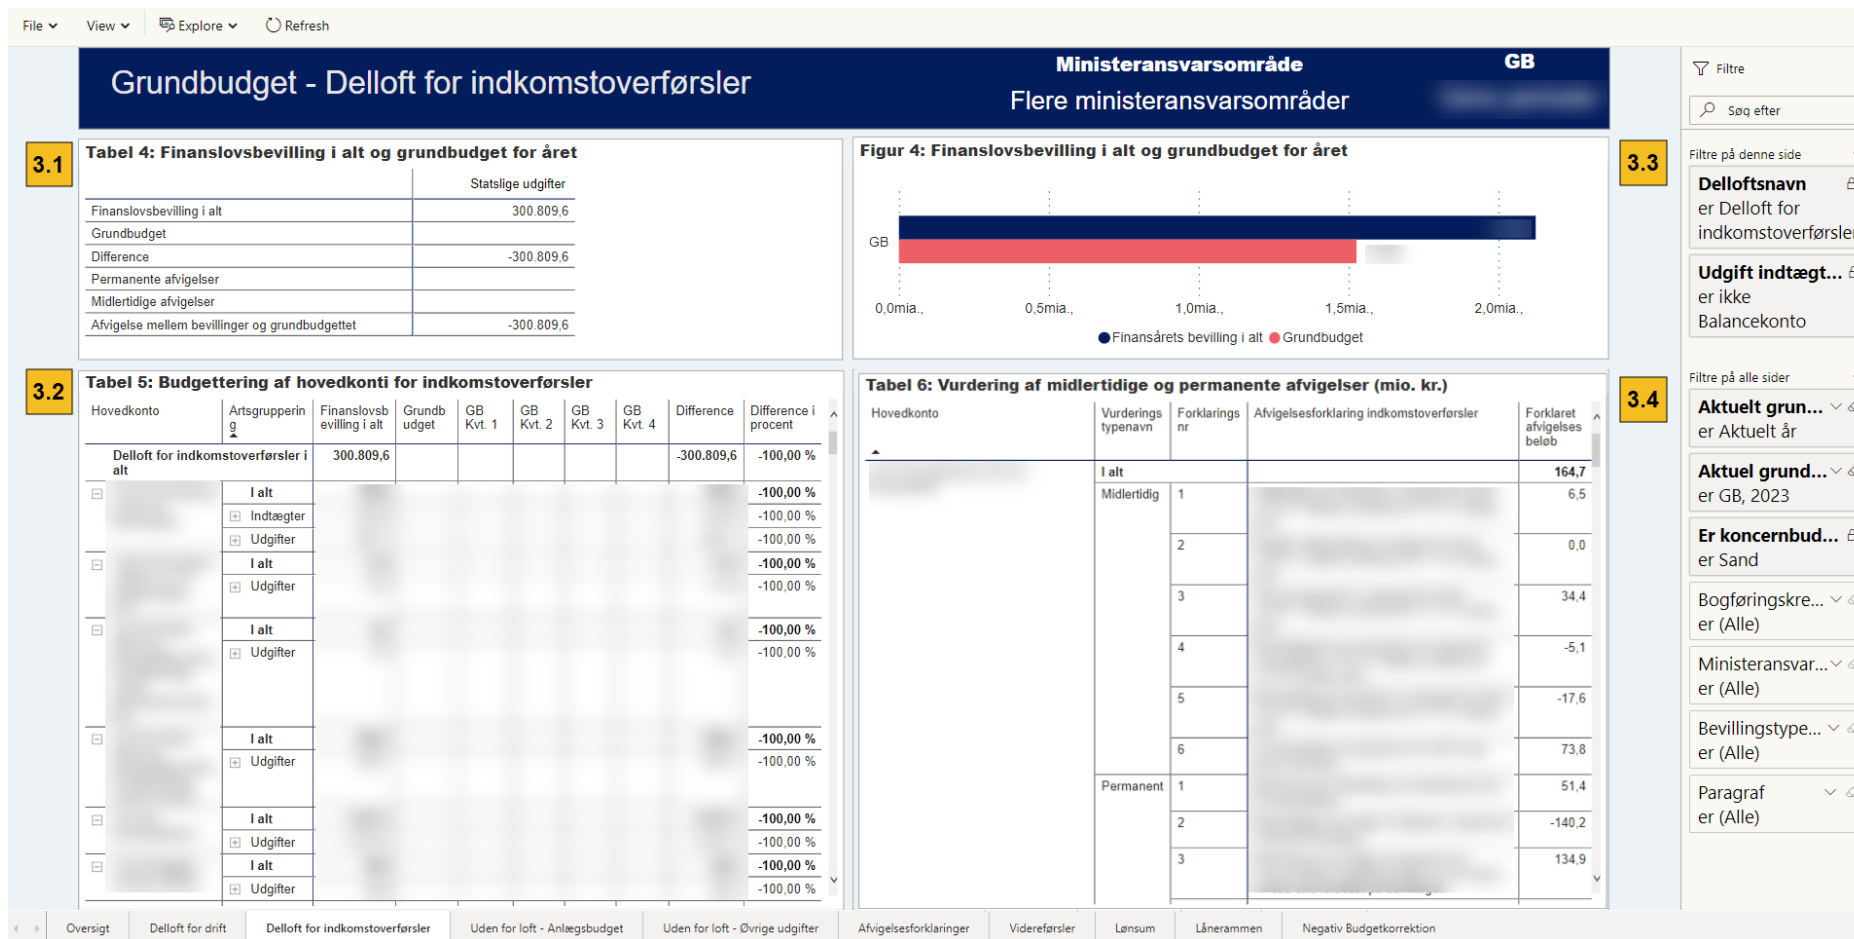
File View Explore Refresh

Grundbudget - Delloft for indkomstoverførsler

Ministeransvarsområde GB

Flere ministeransvarsområder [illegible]

3.1

Tabel 4: Finanslovsbevilling i alt og grundbudget for året

| | Statslige udgifter |
|---|---|
| Finanslovsbevilling i alt | 300.809,6 |
| Grundbudget | |
| Difference | -300.809,6 |
| Permanente afvigelser | |
| Midlertidige afvigelser | |
| Afvigelse mellem bevillinger og grundbudgettet | -300.809,6 |

Figur 4: Finanslovsbevilling i alt og grundbudget for året

3.3

GB

0,0mia., 0,5mia., 1,0mia., 1,5mia., 2,0mia.,

Finansårets bevilling i alt Grundbudget

3.2

Tabel 5: Budgettering af hovedkonti for indkomstoverførsler

| Hovedkonto | Artsgruppering | Finanslovsbevilling i alt | Grundbudget | GB Kvt. 1 | GB Kvt. 2 | GB Kvt. 3 | GB Kvt. 4 | Difference | Difference i procent |
|---|---|---|---|---|---|---|---|---|---|
| Delloft for indkomstoverførsler i alt | | 300.809,6 | | | | | | -300.809,6 | -100,00 % |
| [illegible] | I alt | | | | | | | | -100,00 % |
| | Indtægter | | | | | | | | -100,00 % |
| | Udgifter | | | | | | | | -100,00 % |
| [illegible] | I alt | | | | | | | | -100,00 % |
| | Udgifter | | | | | | | | -100,00 % |
| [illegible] | I alt | | | | | | | | -100,00 % |
| | Udgifter | | | | | | | | -100,00 % |
| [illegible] | I alt | | | | | | | | -100,00 % |
| | Udgifter | | | | | | | | -100,00 % |
| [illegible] | I alt | | | | | | | | -100,00 % |
| | Udgifter | | | | | | | | -100,00 % |
| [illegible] | I alt | | | | | | | | -100,00 % |
| | Udgifter | | | | | | | | -100,00 % |

3.4

Tabel 6: Vurdering af midlertidige og permanente afvigelser (mio. kr.)

| Hovedkonto | Vurderings typenavn | Forklarings nr | Afvigelsesforklaring indkomstoverførsler | Forklaret afvigelses beløb |
|---|---|---|---|---|
| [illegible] | I alt | | | 164,7 |
| | Midlertidig | 1 | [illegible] | 6,5 |
| | | 2 | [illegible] | 0,0 |
| | | 3 | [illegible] | 34,4 |
| | | 4 | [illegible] | -5,1 |
| | | 5 | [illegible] | -17,6 |
| | | 6 | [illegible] | 73,8 |
| | Permanent | 1 | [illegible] | 51,4 |
| | | 2 | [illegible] | -140,2 |
| | | 3 | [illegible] | 134,9 |

Filtre
Søg efter
Filtre på denne side
Delloftsnavn
er Delloft for indkomstoverførsler
Udgift indtægt...
er ikke Balancekonto
Filtre på alle sider
Aktuelt grun...
er Aktuelt år
Aktuel grund...
er GB, 2023
Er koncernbud...
er Sand
Bogføringskre...
er (Alle)
Ministeransvar...
er (Alle)
Bevillingstype...
er (Alle)
Paragraf
er (Alle)

Oversigt Delloft for drift Delloft for indkomstoverførsler Uden for loft - Anlægsbudget Uden for loft - Øvrige udgifter Afvigelsesforklaringer Videreførsler Lønsum Lånerammen Negativ Budgetkorrektion